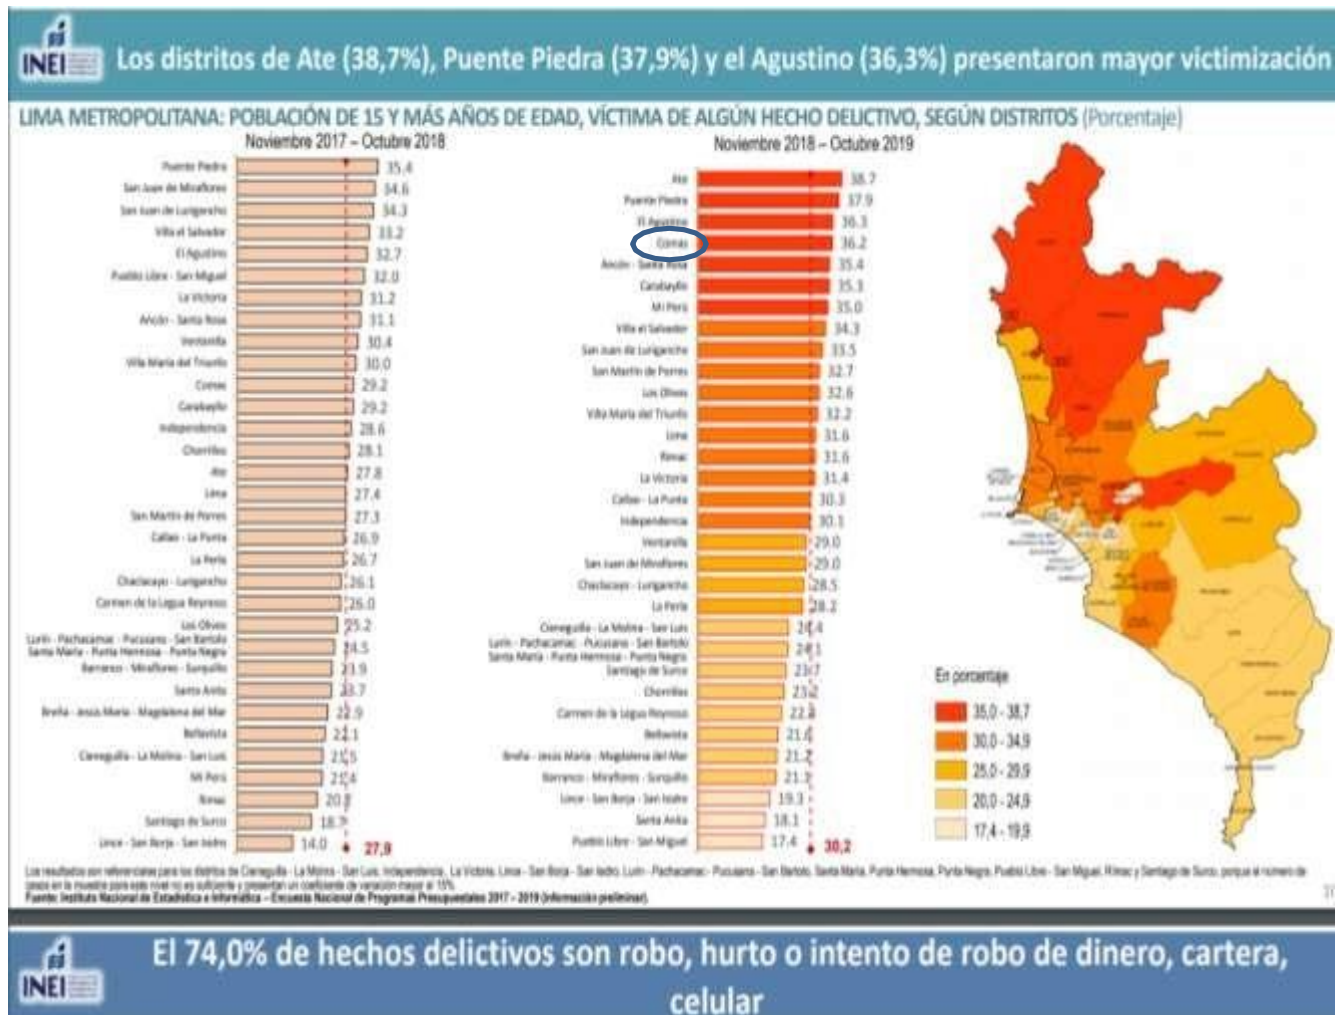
INEI

Los distritos de Ate (38,7%), Puente Piedra (37,9%) y el Agustino (36,3%) presentaron mayor victimización

LIMA METROPOLITANA: POBLACIÓN DE 15 Y MÁS AÑOS DE EDAD, VÍCTIMA DE ALGÚN HECHO DELICTIVO, SEGÚN DISTRITOS (Porcentaje)

Noviembre 2017 – Octubre 2018

| Distrito | % |
|---|---|
| Puente Piedra | 35.4 |
| San Juan de Miraflores | 34.6 |
| San Juan de Lurigancho | 34.3 |
| Villa el Salvador | 33.2 |
| El Agustino | 32.7 |
| Pueblo Libre - San Miguel | 32.0 |
| La Victoria | 31.2 |
| Ancón - Santa Rosa | 31.1 |
| Ventanilla | 30.4 |
| Villa María del Triunfo | 30.0 |
| Comas | 29.2 |
| Carabayllo | 29.2 |
| Independencia | 28.6 |
| Chorrillos | 28.1 |
| Ate | 27.8 |
| Lima | 27.4 |
| San Martín de Porres | 27.3 |
| Callao - La Punta | 26.9 |
| La Perla | 26.7 |
| Chaclacayo - Lurigancho | 26.1 |
| Carmen de la Legua Reynoso | 26.0 |
| Los Olivos | 25.2 |
| Lurín - Pachacamac - Pucusana - San Bartolo Santa María - Punta Hermosa - Punta Negra | 24.5 |
| Barranco - Miraflores - Surquillo | 23.9 |
| Santa Anita | 23.7 |
| Breña - Jesús María - Magdalena del Mar | 22.9 |
| Bellavista | 22.1 |
| Cieneguilla - La Molina - San Luis | 21.5 |
| Mi Perú | 21.4 |
| Rímac | 20.8 |
| Santiago de Surco | 18.7 |
| Lince - San Borja - San Isidro | 14.0 |

27,9

Noviembre 2018 – Octubre 2019

| Distrito | % |
|---|---|
| Ate | 38.7 |
| Puente Piedra | 37.9 |
| El Agustino | 36.3 |
| Comas | 36.2 |
| Ancón - Santa Rosa | 35.4 |
| Carabayllo | 35.3 |
| Mi Perú | 35.0 |
| Villa el Salvador | 34.3 |
| San Juan de Lurigancho | 33.5 |
| San Martín de Porres | 32.7 |
| Los Olivos | 32.6 |
| Villa María del Triunfo | 32.2 |
| Lima | 31.6 |
| Rímac | 31.6 |
| La Victoria | 31.4 |
| Callao - La Punta | 30.3 |
| Independencia | 30.1 |
| Ventanilla | 29.0 |
| San Juan de Miraflores | 29.0 |
| Chaclacayo - Lurigancho | 28.5 |
| La Perla | 28.2 |
| Cieneguilla - La Molina - San Luis | 24.4 |
| Lurín - Pachacamac - Pucusana - San Bartolo Santa María - Punta Hermosa - Punta Negra | 24.1 |
| Santiago de Surco | 23.7 |
| Chorrillos | 23.2 |
| Carmen de la Legua Reynoso | 22.3 |
| Bellavista | 21.6 |
| Breña - Jesús María - Magdalena del Mar | 21.2 |
| Barranco - Miraflores - Surquillo | 21.1 |
| Lince - San Borja - San Isidro | 19.3 |
| Santa Anita | 18.1 |
| Pueblo Libre - San Miguel | 17.4 |

30,2

En porcentaje
35,0 - 38,7
30,0 - 34,9
25,0 - 29,9
20,0 - 24,9
17,4 - 19,9

Los resultados son referenciales para los distritos de Cieneguilla - La Molina - San Luis, Independencia, La Victoria, Lince - San Borja - San Isidro, Lurín - Pachacamac - Pucusana - San Bartolo, Santa María, Punta Hermosa, Punta Negra, Pueblo Libre - San Miguel, Rímac y Santiago de Surco, porque el número de casos en la muestra para este nivel no es suficiente y presentan un coeficiente de variación mayor al 15%.
Fuente: Instituto Nacional de Estadística e Informática – Encuesta Nacional de Programas Presupuestales 2017 - 2019 (información preliminar).

INEI

El 74,0% de hechos delictivos son robo, hurto o intento de robo de dinero, cartera, celular